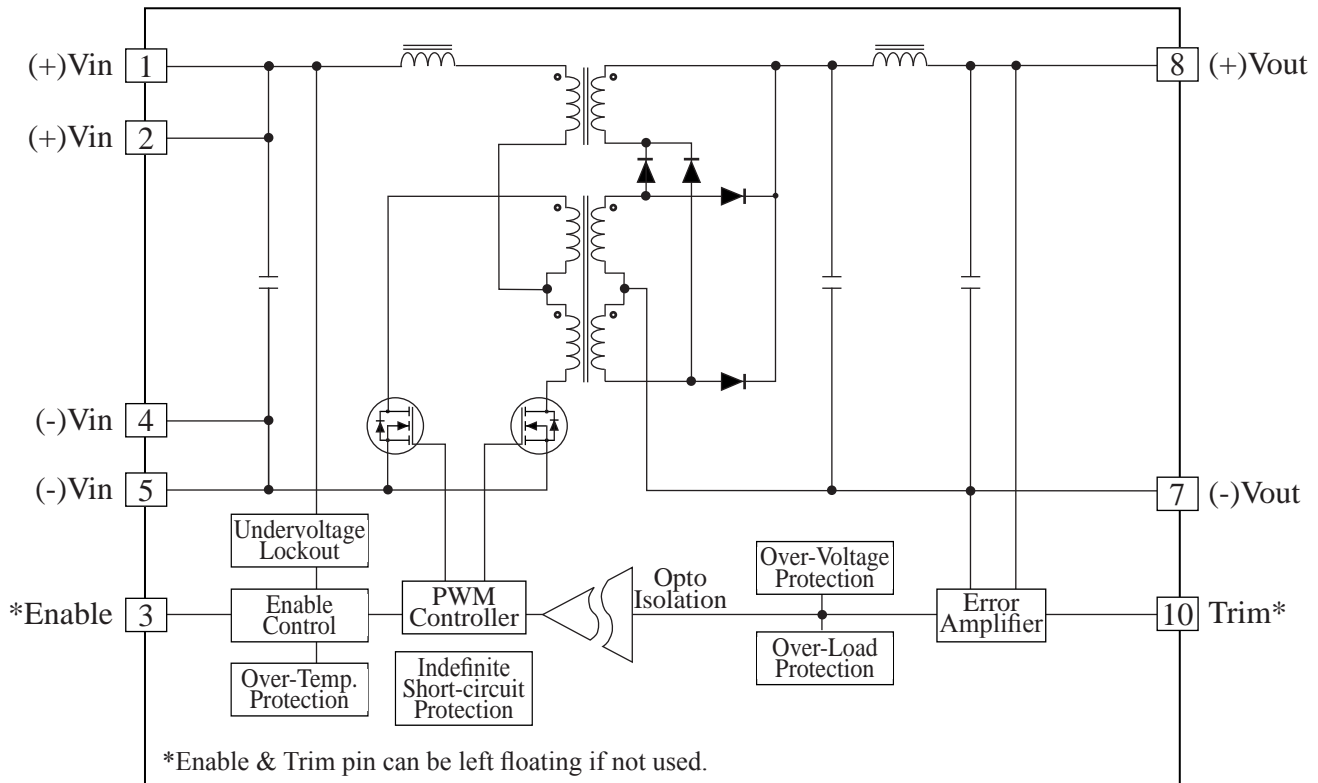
(+)Vin 1
(+)Vin 2
(-)Vin 4
(-)Vin 5
*Enable 3
8 (+)Vout
7 (-)Vout
10 Trim*

Undervoltage Lockout
Enable Control
Over-Temp. Protection
PWM Controller
Indefinite Short-circuit Protection
Opto Isolation
Over-Voltage Protection
Over-Load Protection
Error Amplifier

*Enable & Trim pin can be left floating if not used.